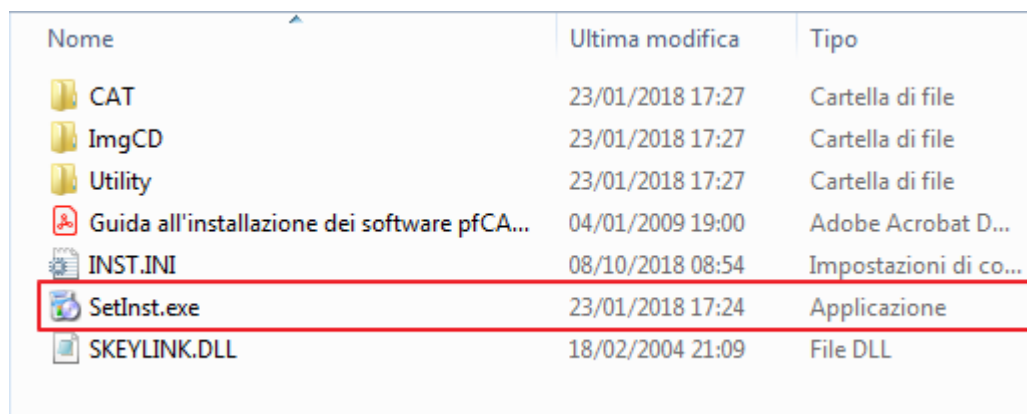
| Nome | Ultima modifica | Tipo |
|---|---|---|
| CAT | 23/01/2018 17:27 | Cartella di file |
| ImgCD | 23/01/2018 17:27 | Cartella di file |
| Utility | 23/01/2018 17:27 | Cartella di file |
| Guida all'installazione dei software pfCA... | 04/01/2009 19:00 | Adobe Acrobat D... |
| INST.INI | 08/10/2018 08:54 | Impostazioni di co... |
| SetInst.exe | 23/01/2018 17:24 | Applicazione |
| SKEYLINK.DLL | 18/02/2004 21:09 | File DLL |